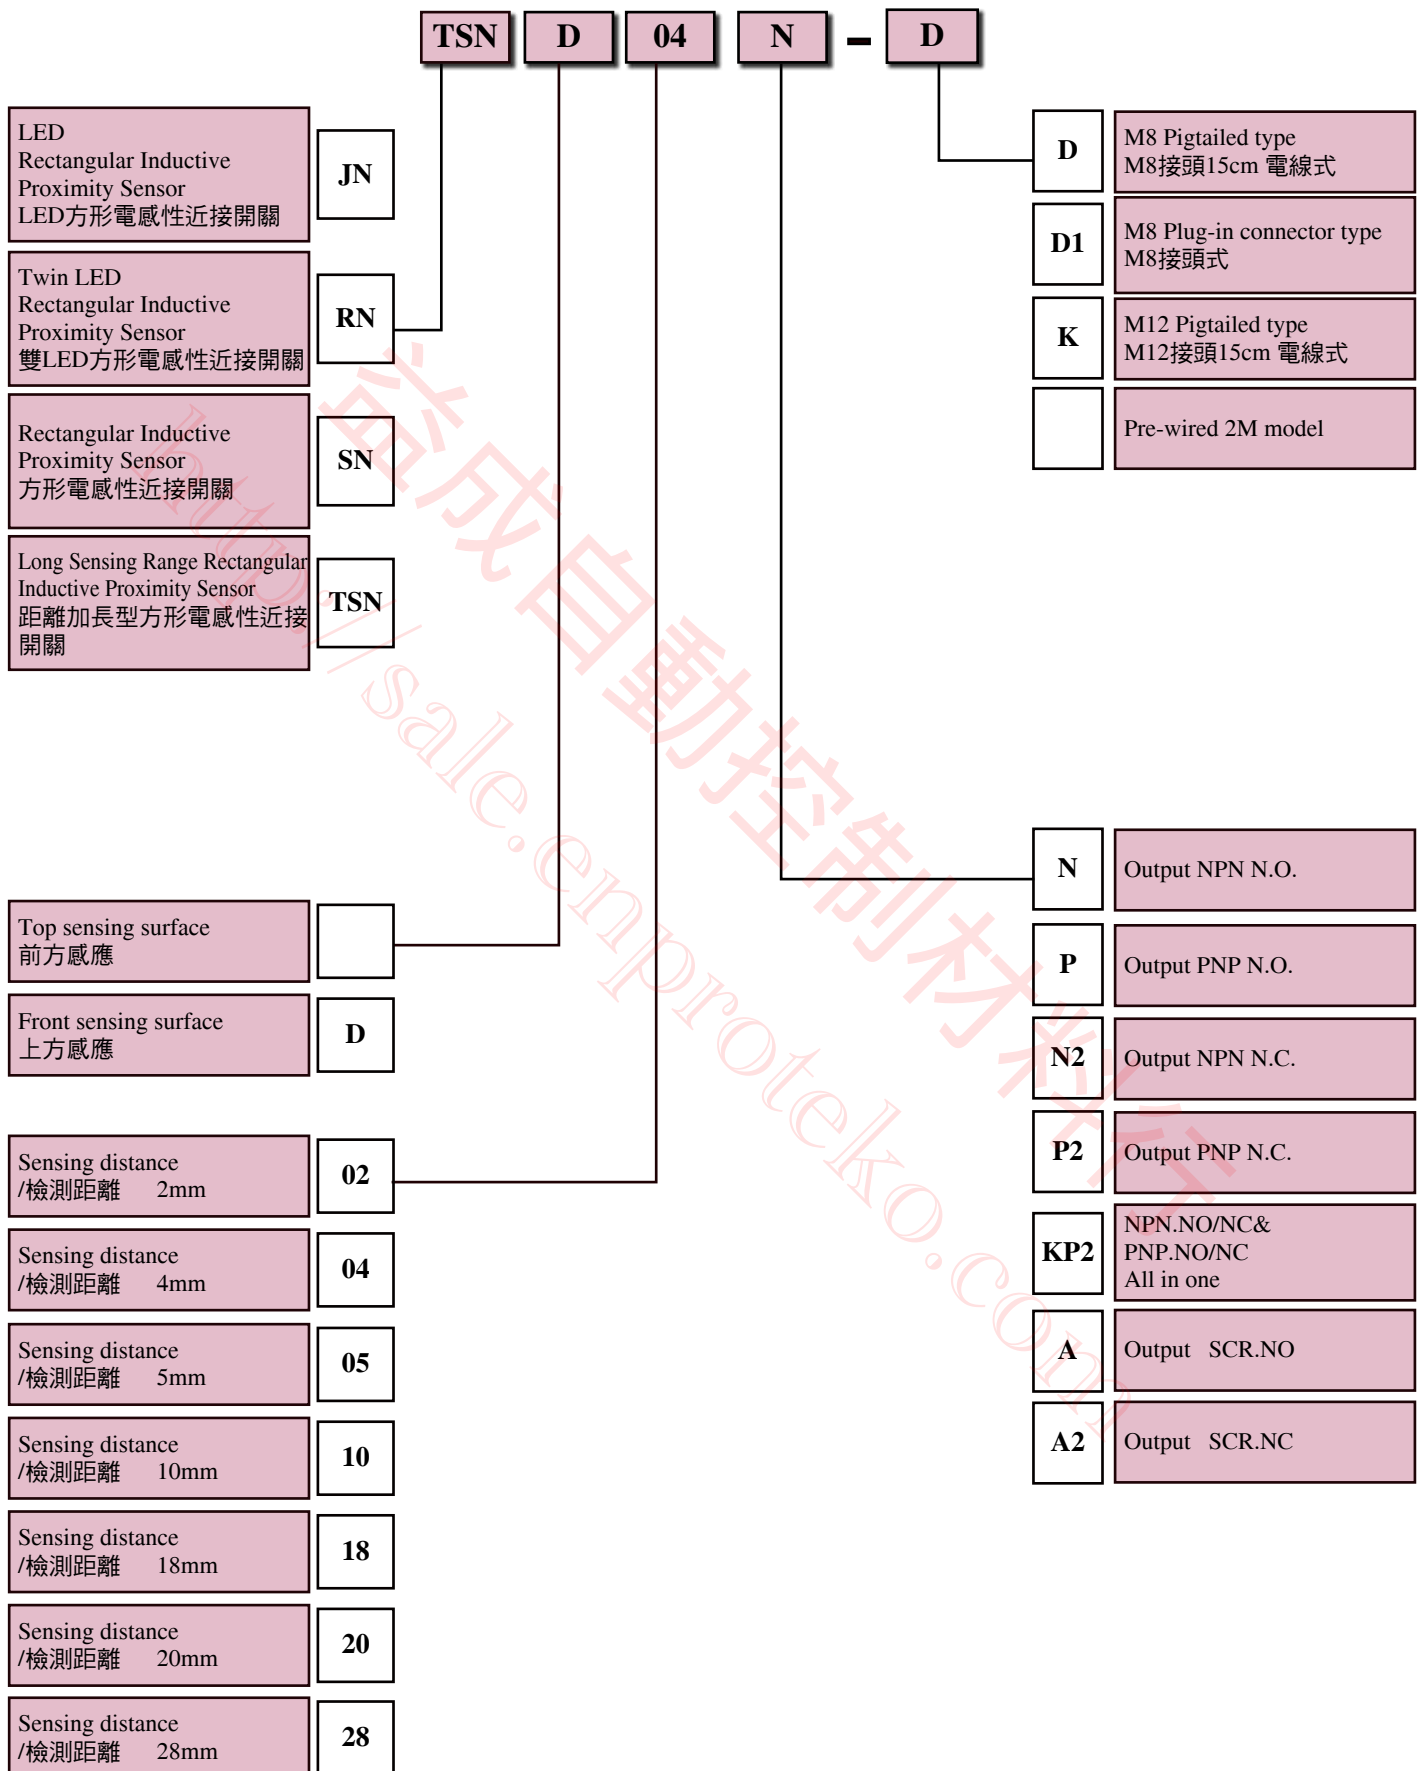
TSN D 04 N - D

LED
Rectangular Inductive Proximity Sensor
LED方形電感性近接開關

JN

Twin LED
Rectangular Inductive Proximity Sensor
雙LED方形電感性近接開關

RN

Rectangular Inductive Proximity Sensor
方形電感性近接開關

SN

Long Sensing Range Rectangular Inductive Proximity Sensor
距離加長型方形電感性近接開關

TSN

D | M8 Pigtailed type M8接頭15cm 電線式
D1 | M8 Plug-in connector type M8接頭式
K | M12 Pigtailed type M12接頭15cm 電線式
Pre-wired 2M model

Top sensing surface
前方感應

Front sensing surface
上方感應

D

N | Output NPN N.O.
P | Output PNP N.O.
N2 | Output NPN N.C.
P2 | Output PNP N.C.
KP2 | NPN.NO/NC& PNP.NO/NC All in one
A | Output SCR.NO
A2 | Output SCR.NC

Sensing distance /檢測距離 2mm | 02
Sensing distance /檢測距離 4mm | 04
Sensing distance /檢測距離 5mm | 05
Sensing distance /檢測距離 10mm | 10
Sensing distance /檢測距離 18mm | 18
Sensing distance /檢測距離 20mm | 20
Sensing distance /檢測距離 28mm | 28

崇成自動控制材料行
http://sale.enproteko.com